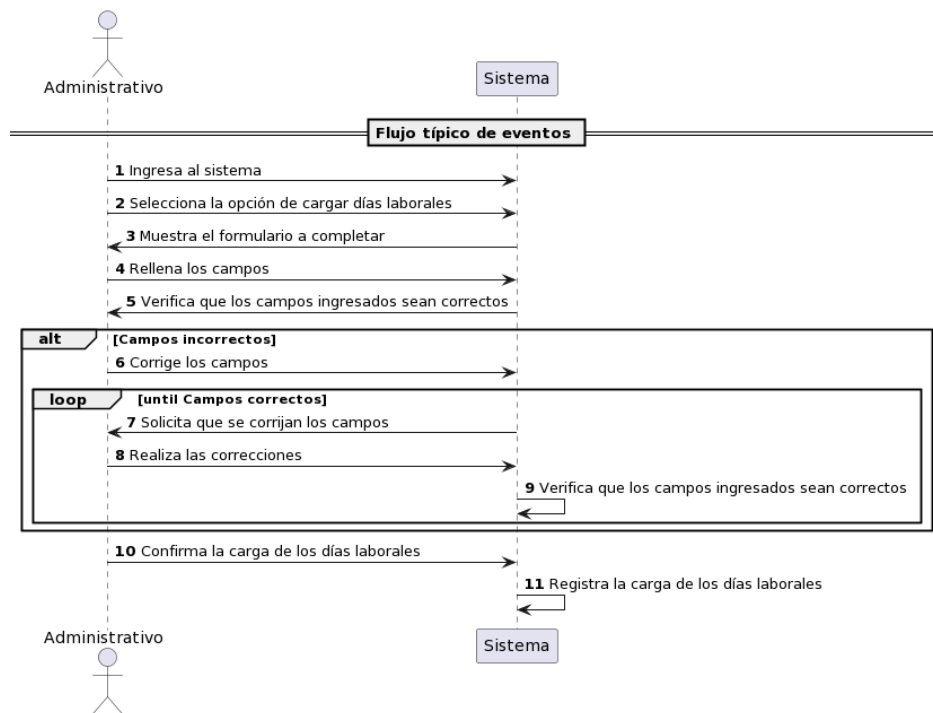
Administrativo

Sistema

Flujo típico de eventos

1 Ingresa al sistema

2 Selecciona la opción de cargar días laborales

3 Muestra el formulario a completar

4 Rellena los campos

5 Verifica que los campos ingresados sean correctos

alt [Campos incorrectos]

6 Corrige los campos

loop [until Campos correctos]

7 Solicita que se corrijan los campos

8 Realiza las correcciones

9 Verifica que los campos ingresados sean correctos

10 Confirma la carga de los días laborales

11 Registra la carga de los días laborales

Administrativo

Sistema